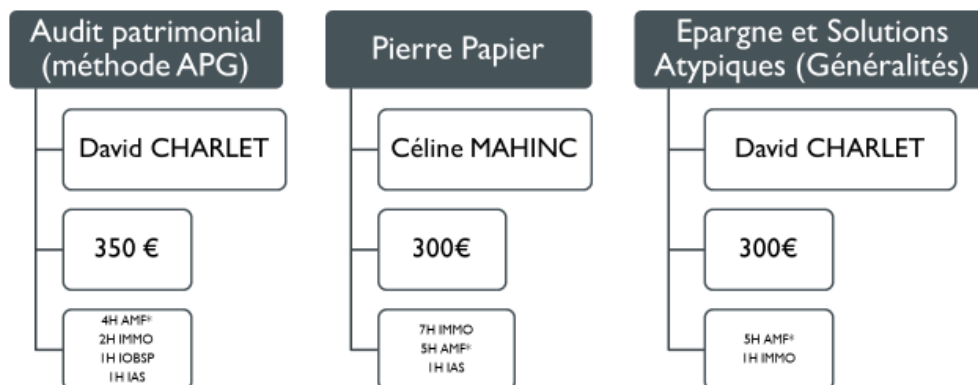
Audit patrimonial (méthode APG)

David CHARLET

350 €

4H AMF*
2H IMMO
1H IOBSP
1H IAS

Pierre Papier

Céline MAHINC

300€

7H IMMO
5H AMF*
1H IAS

Epargne et Solutions Atypiques (Généralités)

David CHARLET

300€

5H AMF*
1H IMMO